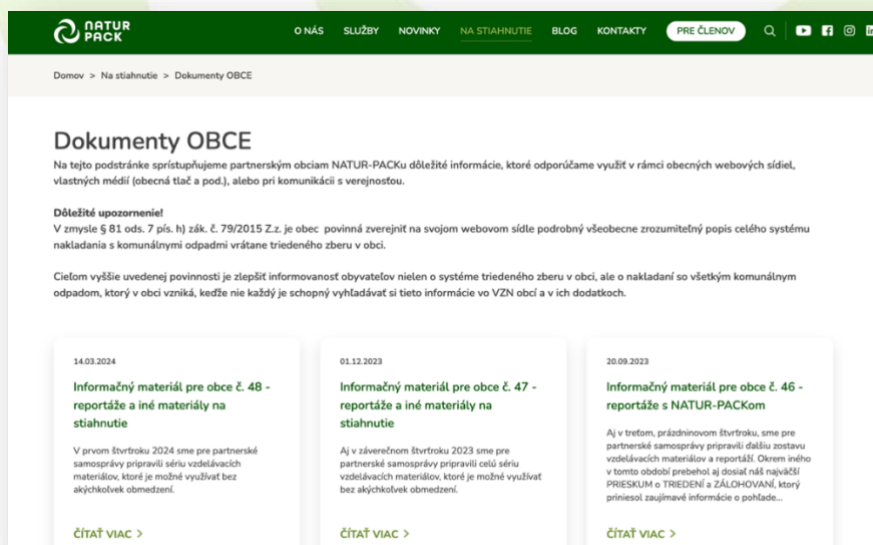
NATUR PACK

O NÁS SLUŽBY NOVINKY NA STIAHNUTIE BLOG KONTAKTY PRE ČLENOV

Domov > Na stiahnutie > Dokumenty OBCE

Dokumenty OBCE

Na tejto podstránke sprístupňujeme partnerským obciam NATUR-PACKu dôležité informácie, ktoré odporúčame využiť v rámci obecných webových sídiel, vlastných médií (obecná tlač a pod.), alebo pri komunikácii s verejnosťou.

Dôležité upozornenie!
V zmysle § 81 ods. 7 pís. h) zák. č. 79/2015 Z.z. je obec povinná zverejniť na svojom webovom sídle podrobný všeobecne zrozumiteľný popis celého systému nakladania s komunálnymi odpadmi vrátane triedeného zberu v obci.

Cieľom vyššie uvedenej povinnosti je zlepšiť informovanosť obyvateľov nielen o systéme triedeného zberu v obci, ale o nakladaní so všetkým komunálnym odpadom, ktorý v obci vzniká, keďže nie každý je schopný vyhľadávať si tieto informácie vo VZN obcí a v ich dodatkoch.

14.03.2024

Informačný materiál pre obce č. 48 - reportáže a iné materiály na stiahnutie

V prvom štvrťroku 2024 sme pre partnerské samosprávy pripravili sériu vzdelávacích materiálov, ktoré je možné využívať bez akýchkoľvek obmedzení.

ČÍTAŤ VIAC >

01.12.2023

Informačný materiál pre obce č. 47 - reportáže a iné materiály na stiahnutie

Aj v záverečnom štvrťroku 2023 sme pre partnerské samosprávy pripravili celú sériu vzdelávacích materiálov, ktoré je možné využívať bez akýchkoľvek obmedzení.

ČÍTAŤ VIAC >

20.09.2023

Informačný materiál pre obce č. 46 - reportáže s NATUR-PACKom

Aj v treťom, prázdninovom štvrťroku, sme pre partnerské samosprávy pripravili ďalšiu zostavu vzdelávacích materiálov a reportáží. Okrem iného v tomto období prebehol aj dosiaľ náš najväčší PRIESKUM o TRIEDENÍ a ZÁLOHOVANÍ, ktorý priniesol zaujímavé informácie o pohľade...

ČÍTAŤ VIAC >